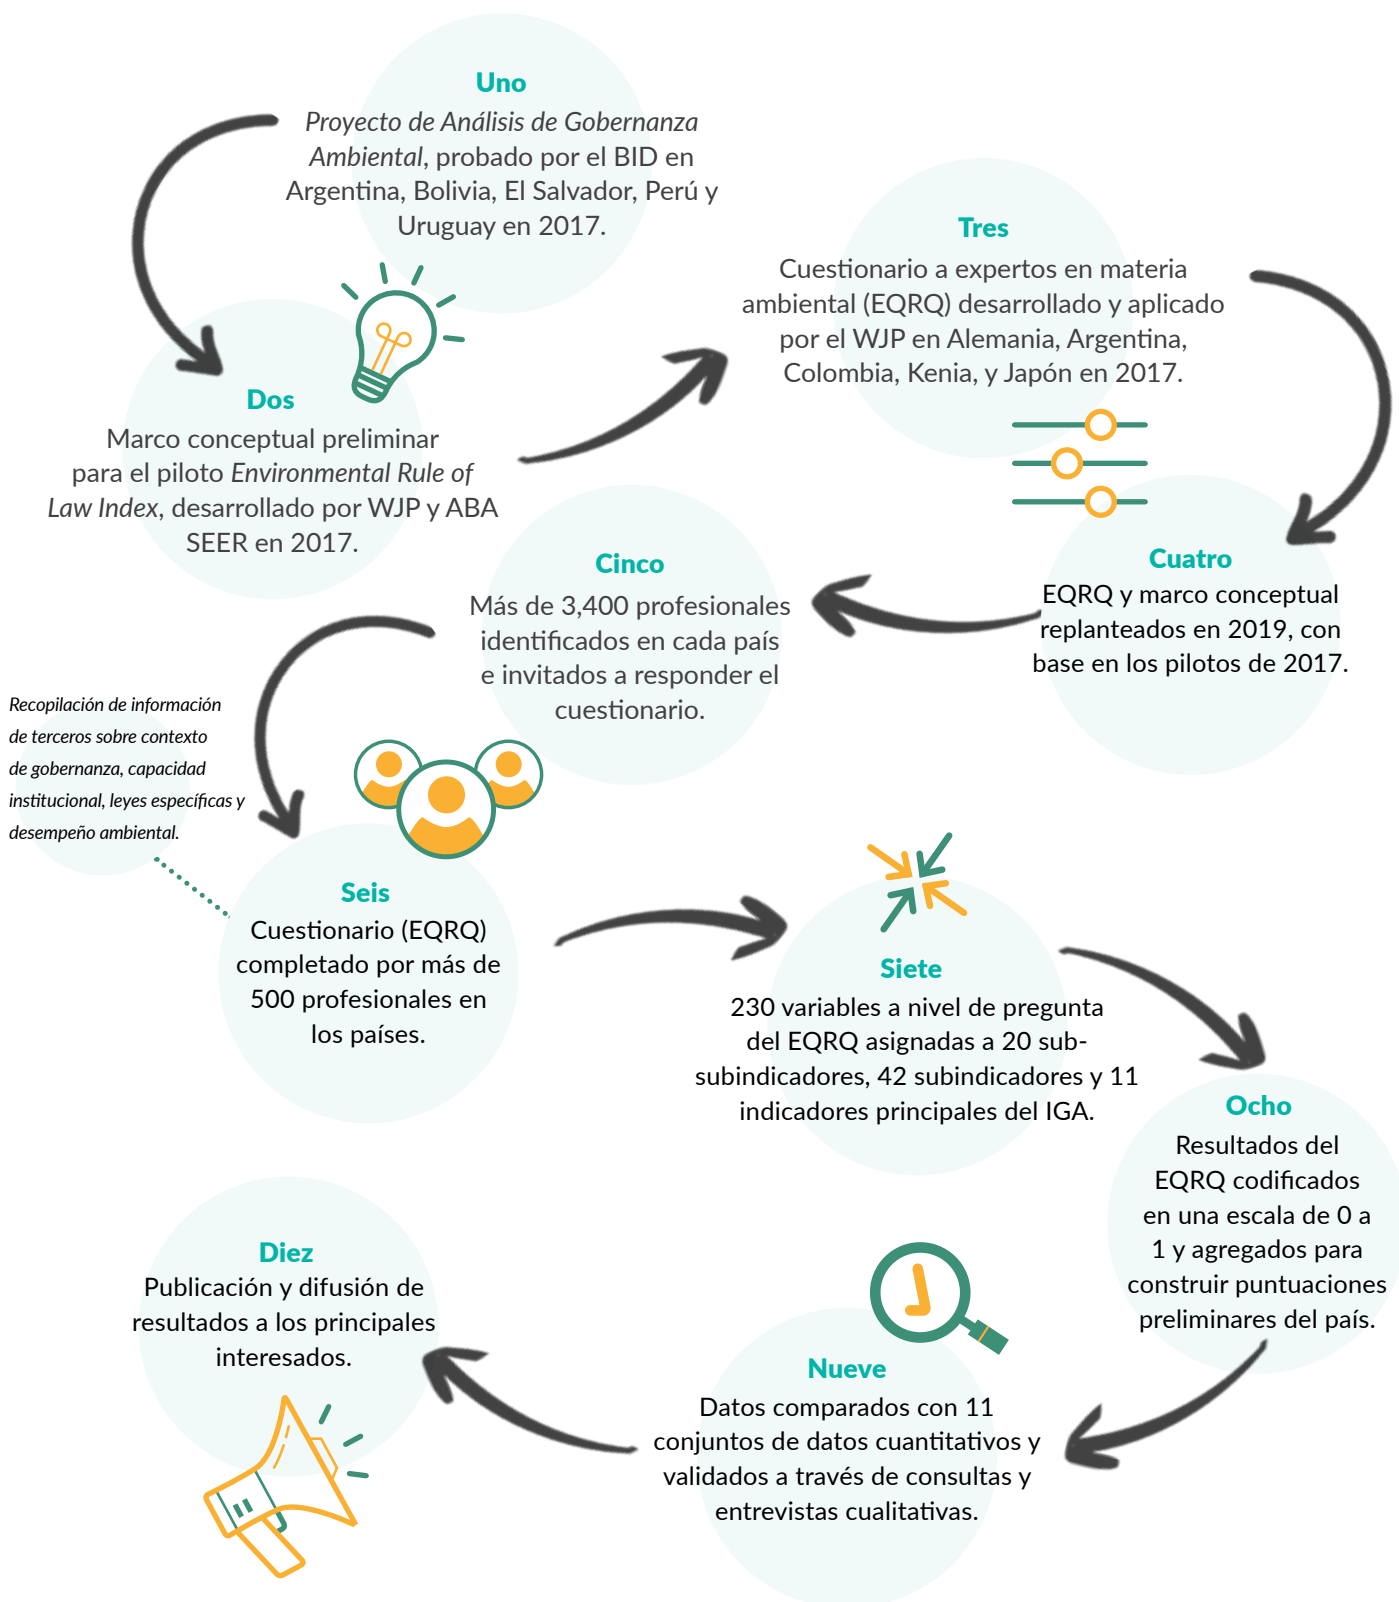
Uno
Proyecto de Análisis de Gobernanza Ambiental, probado por el BID en Argentina, Bolivia, El Salvador, Perú y Uruguay en 2017.

Dos
Marco conceptual preliminar para el piloto Environmental Rule of Law Index, desarrollado por WJP y ABA SEER en 2017.

Tres
Cuestionario a expertos en materia ambiental (EQRQ) desarrollado y aplicado por el WJP en Alemania, Argentina, Colombia, Kenia, y Japón en 2017.

Cuatro
EQRQ y marco conceptual replanteados en 2019, con base en los pilotos de 2017.

Cinco
Más de 3,400 profesionales identificados en cada país e invitados a responder el cuestionario.

Recopilación de información de terceros sobre contexto de gobernanza, capacidad institucional, leyes específicas y desempeño ambiental.

Seis
Cuestionario (EQRQ) completado por más de 500 profesionales en los países.

Siete
230 variables a nivel de pregunta del EQRQ asignadas a 20 subsubindicadores, 42 subindicadores y 11 indicadores principales del IGA.

Ocho
Resultados del EQRQ codificados en una escala de 0 a 1 y agregados para construir puntuaciones preliminares del país.

Nueve
Datos comparados con 11 conjuntos de datos cuantitativos y validados a través de consultas y entrevistas cualitativas.

Diez
Publicación y difusión de resultados a los principales interesados.